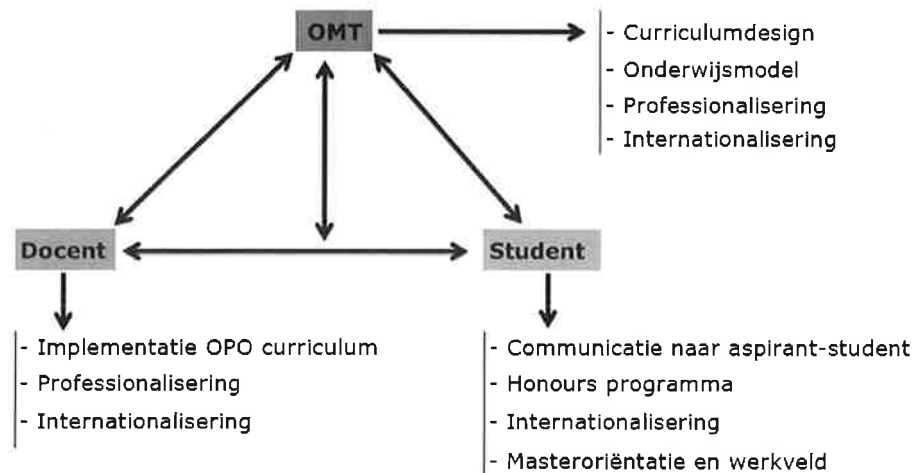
OMT

- Curriculumdesign
- Onderwijsmodel
- Professionalisering
- Internationalisering

Docent

Student

- Implementatie OPO curriculum
- Professionalisering
- Internationalisering

- Communicatie naar aspirant-student
- Honours programma
- Internationalisering
- Masteroriëntatie en werkveld